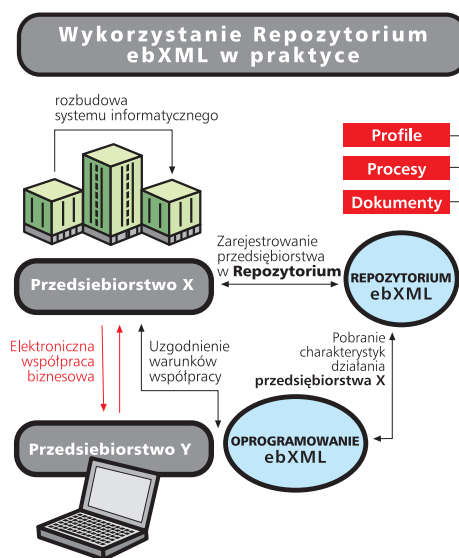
Wykorzystanie Repozytorium ebXML w praktyce

rozbudowa systemu informatycznego

Profile

Procesy

Dokumenty

Zarejestrowanie przedsiębiorstwa w Repozytorium

Przedsiebiorstwo X

REPOZYTORIUM ebXML

Pobranie charakterystyk działania przedsiębiorstwa X

Elektroniczna współpraca biznesowa

Uzgodnienie warunków współpracy

Przedsiebiorstwo Y

OPROGRAMOWANIE ebXML